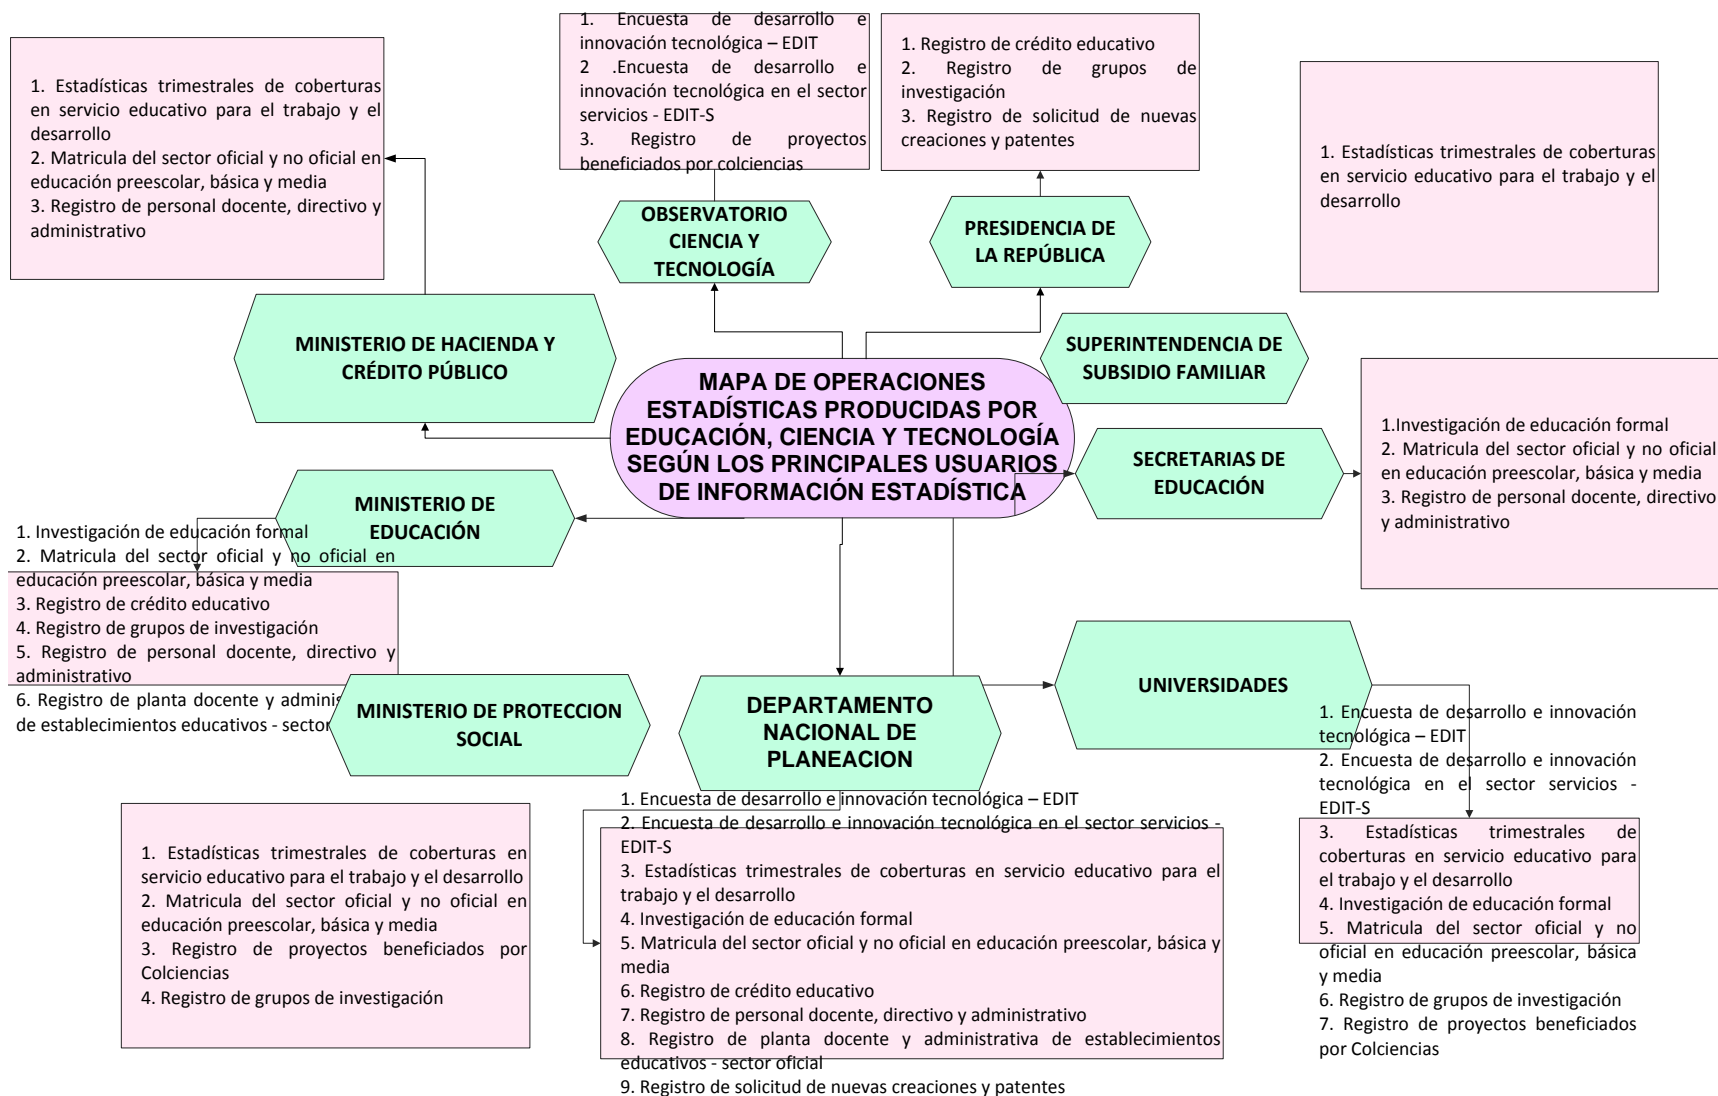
MAPA DE OPERACIONES ESTADÍSTICAS PRODUCIDAS POR EDUCACIÓN, CIENCIA Y TECNOLOGÍA SEGÚN LOS PRINCIPALES USUARIOS DE INFORMACIÓN ESTADÍSTICA

1. Encuesta de desarrollo e innovación tecnológica – EDIT
2 .Encuesta de desarrollo e innovación tecnológica en el sector servicios - EDIT-S
3. Registro de proyectos beneficiados por colciencias

OBSERVATORIO CIENCIA Y TECNOLOGÍA

1. Registro de crédito educativo
2. Registro de grupos de investigación
3. Registro de solicitud de nuevas creaciones y patentes

PRESIDENCIA DE LA REPÚBLICA

1. Estadísticas trimestrales de coberturas en servicio educativo para el trabajo y el desarrollo

SUPERINTENDENCIA DE SUBSIDIO FAMILIAR

1. Estadísticas trimestrales de coberturas en servicio educativo para el trabajo y el desarrollo
2. Matricula del sector oficial y no oficial en educación preescolar, básica y media
3. Registro de personal docente, directivo y administrativo

MINISTERIO DE HACIENDA Y CRÉDITO PÚBLICO

SECRETARIAS DE EDUCACIÓN

1.Investigación de educación formal
2. Matricula del sector oficial y no oficial en educación preescolar, básica y media
3. Registro de personal docente, directivo y administrativo

MINISTERIO DE EDUCACIÓN

1. Investigación de educación formal
2. Matricula del sector oficial y no oficial en educación preescolar, básica y media
3. Registro de crédito educativo
4. Registro de grupos de investigación
5. Registro de personal docente, directivo y administrativo
6. Registro de planta docente y adminis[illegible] de establecimientos educativos - sector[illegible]

MINISTERIO DE PROTECCION SOCIAL

DEPARTAMENTO NACIONAL DE PLANEACION

UNIVERSIDADES

1. Encuesta de desarrollo e innovación tecnológica – EDIT
2. Encuesta de desarrollo e innovación tecnológica en el sector servicios - EDIT-S
3. Estadísticas trimestrales de coberturas en servicio educativo para el trabajo y el desarrollo
4. Investigación de educación formal
5. Matricula del sector oficial y no oficial en educación preescolar, básica y media
6. Registro de grupos de investigación
7. Registro de proyectos beneficiados por Colciencias

1. Estadísticas trimestrales de coberturas en servicio educativo para el trabajo y el desarrollo
2. Matricula del sector oficial y no oficial en educación preescolar, básica y media
3. Registro de proyectos beneficiados por Colciencias
4. Registro de grupos de investigación

1. Encuesta de desarrollo e innovación tecnológica – EDIT
2. Encuesta de desarrollo e innovación tecnológica en el sector servicios - EDIT-S
3. Estadísticas trimestrales de coberturas en servicio educativo para el trabajo y el desarrollo
4. Investigación de educación formal
5. Matricula del sector oficial y no oficial en educación preescolar, básica y media
6. Registro de crédito educativo
7. Registro de personal docente, directivo y administrativo
8. Registro de planta docente y administrativa de establecimientos educativos - sector oficial
9. Registro de solicitud de nuevas creaciones y patentes